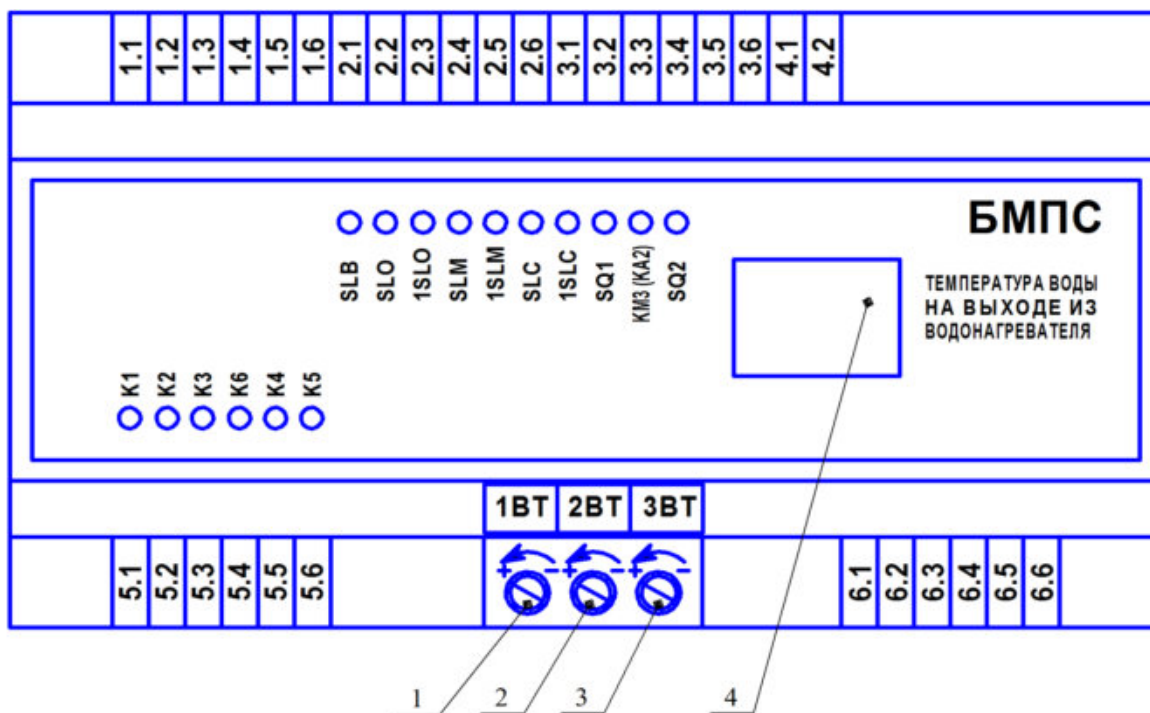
1.1 1.2 1.3 1.4 1.5 1.6 2.1 2.2 2.3 2.4 2.5 2.6 3.1 3.2 3.3 3.4 3.5 3.6 4.1 4.2

БМПС

SLB SLO 1SLO SLM 1SLM SLC 1SLC SQ1 КМ3 (КА2) SQ2

ТЕМПЕРАТУРА ВОДЫ НА ВЫХОДЕ ИЗ ВОДОНАГРЕВАТЕЛЯ

К1 К2 К3 К6 К4 К5

1ВТ 2ВТ 3ВТ

5.1 5.2 5.3 5.4 5.5 5.6

6.1 6.2 6.3 6.4 6.5 6.6

1 2 3 4